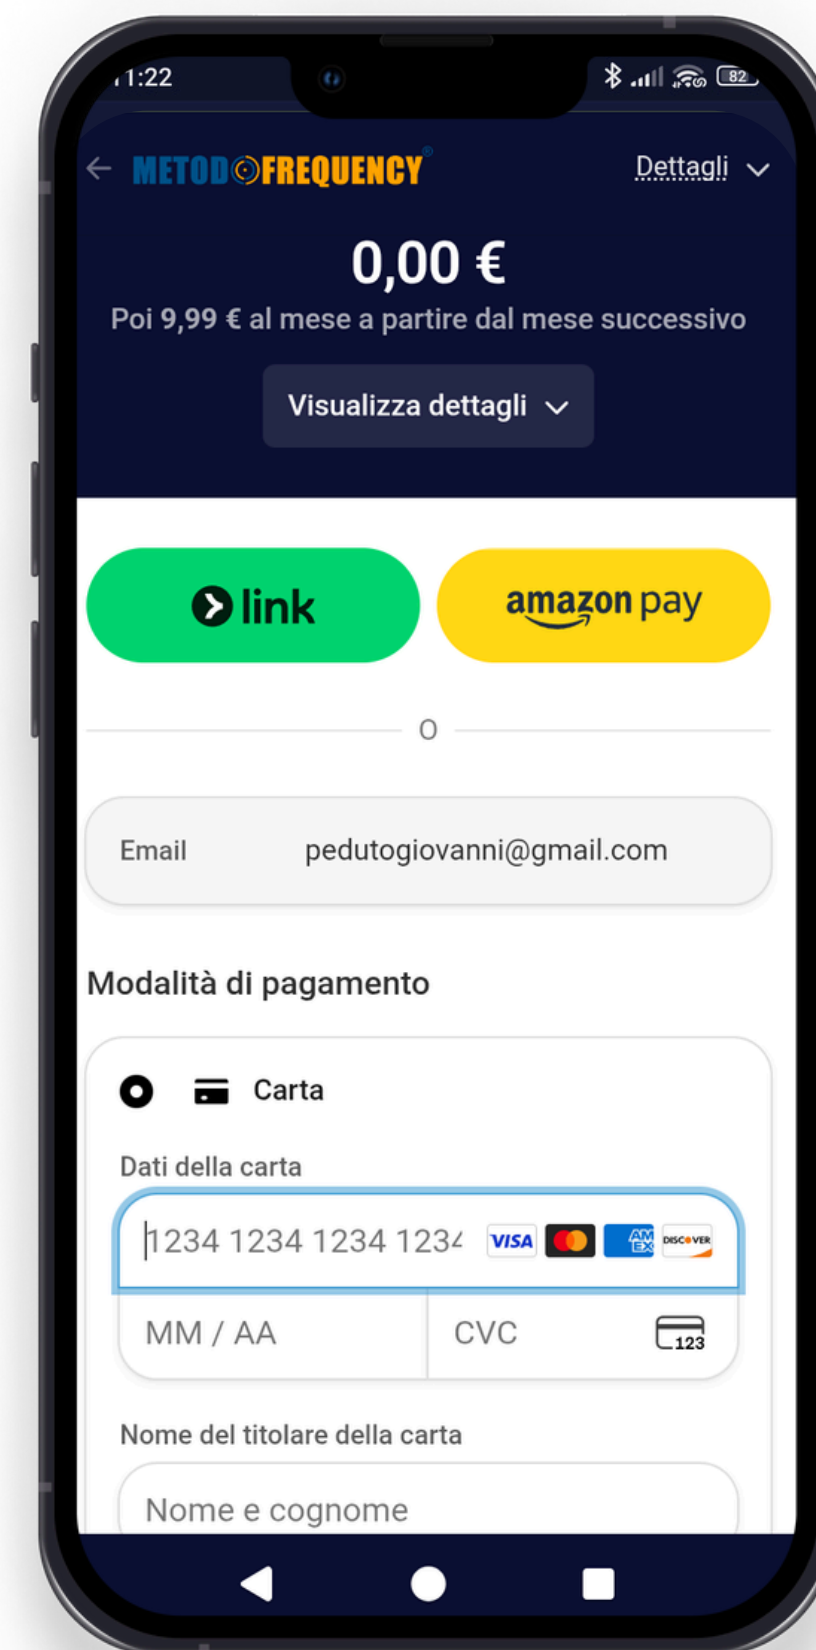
11:22

82

METODOFREQUENCY®

Dettagli

0,00 €

Poi 9,99 € al mese a partire dal mese successivo

Visualizza dettagli

link

amazon pay

O

Email pedutogiovanni@gmail.com

Modalità di pagamento

Carta

Dati della carta

1234 1234 1234 1234

VISA

AMEX

DISCOVER

MM / AA

CVC

123

Nome del titolare della carta

Nome e cognome